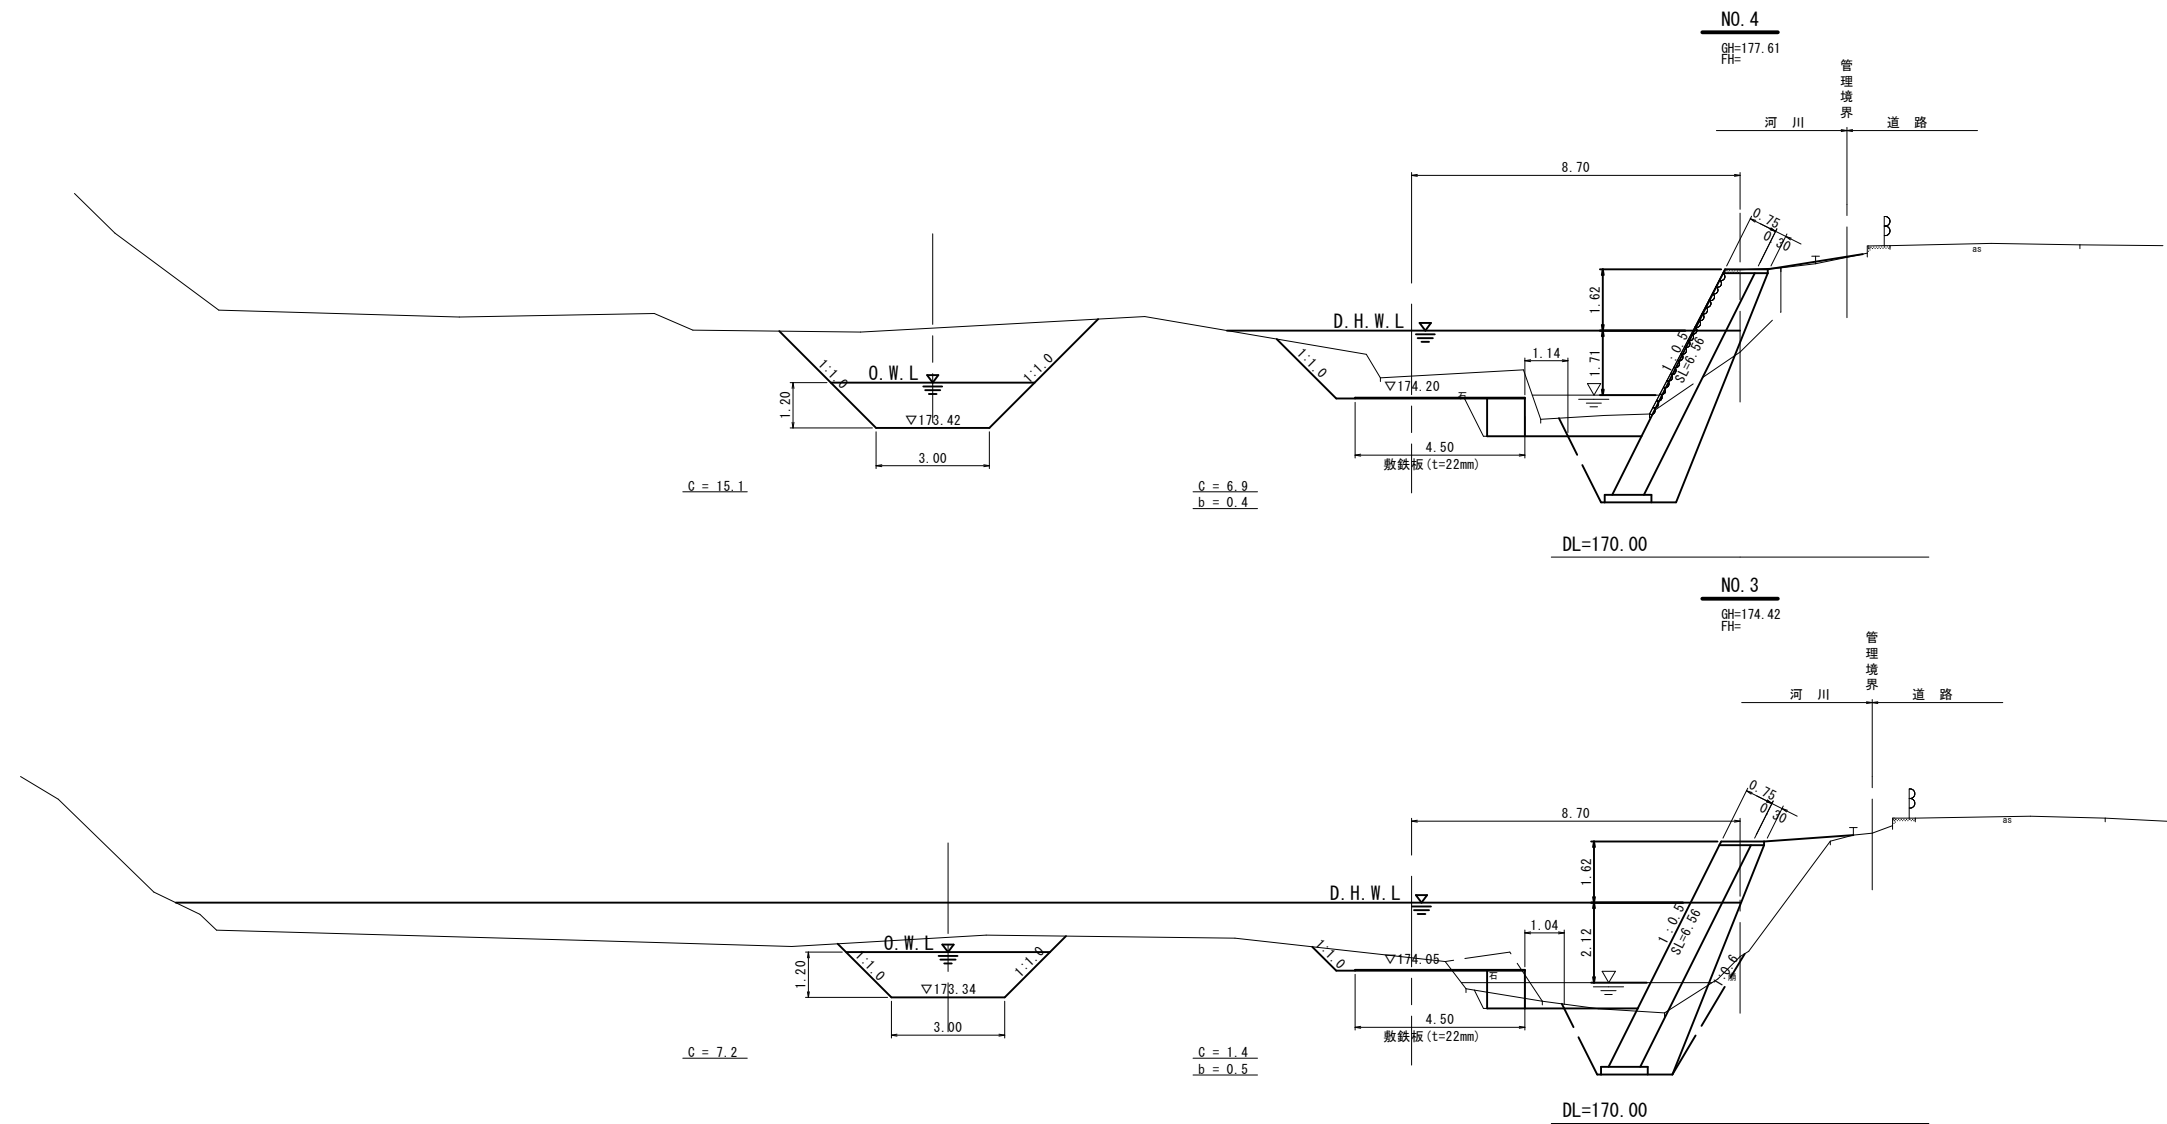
NO. 4

GH=177.61
FH=

管理境界

河 川

道 路

8.70

0.75

0.30

as

1.62

D. H. W. L

1:0.5

SL=6.56

1:1.0

1.14

1.71

1:1.0

O. W. L

1:1.0

▽174.20

1.20

▽173.42

4.50

敷鉄板(t=22mm)

3.00

C = 15.1

C = 6.9
b = 0.4

DL=170.00

NO. 3

GH=174.42
FH=

管理境界

河 川

道 路

0.75

0.30

8.70

as

1.62

D. H. W. L

1:0.5

SL=6.56

1.04

2.12

O. W. L

1:1.0

1:1.0

1:1.0

▽174.05

1:0.6

1.20

1:1.0

▽173.34

4.50

敷鉄板(t=22mm)

3.00

C = 7.2

C = 1.4
b = 0.5

DL=170.00